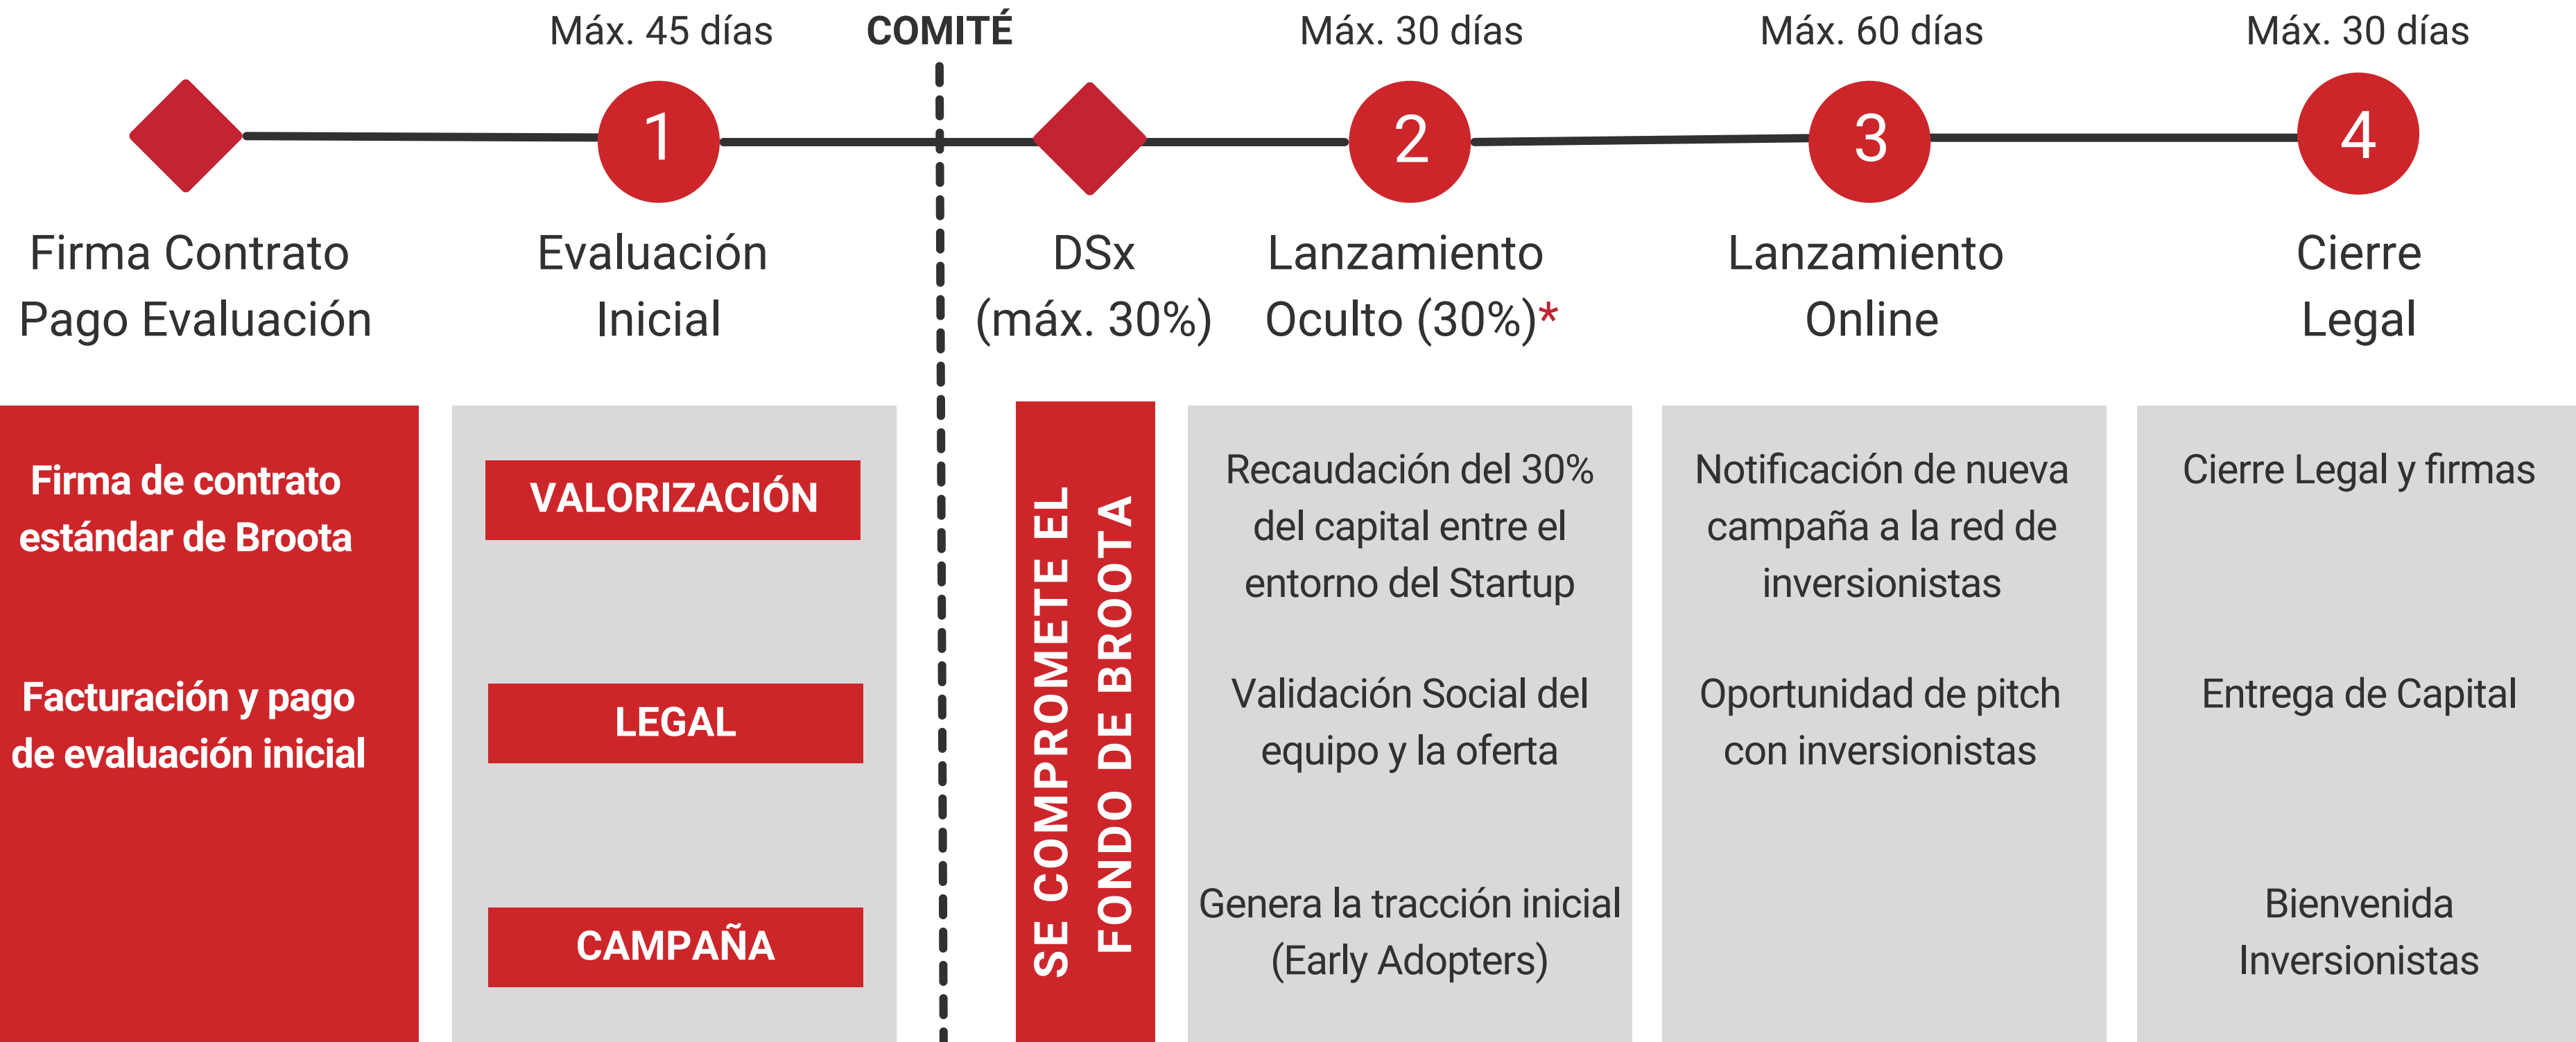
Máx. 45 días

COMITÉ

Máx. 30 días

Máx. 60 días

Máx. 30 días

1

2

3

4

Firma Contrato
Pago Evaluación

Evaluación
Inicial

DSx
(máx. 30%)

Lanzamiento
Oculto (30%)*

Lanzamiento
Online

Cierre
Legal

Firma de contrato estándar de Broota

Facturación y pago de evaluación inicial

VALORIZACIÓN

LEGAL

CAMPAÑA

SE COMPROMETE EL FONDO DE BROOTA

Recaudación del 30% del capital entre el entorno del Startup

Validación Social del equipo y la oferta

Genera la tracción inicial (Early Adopters)

Notificación de nueva campaña a la red de inversionistas

Oportunidad de pitch con inversionistas

Cierre Legal y firmas

Entrega de Capital

Bienvenida Inversionistas